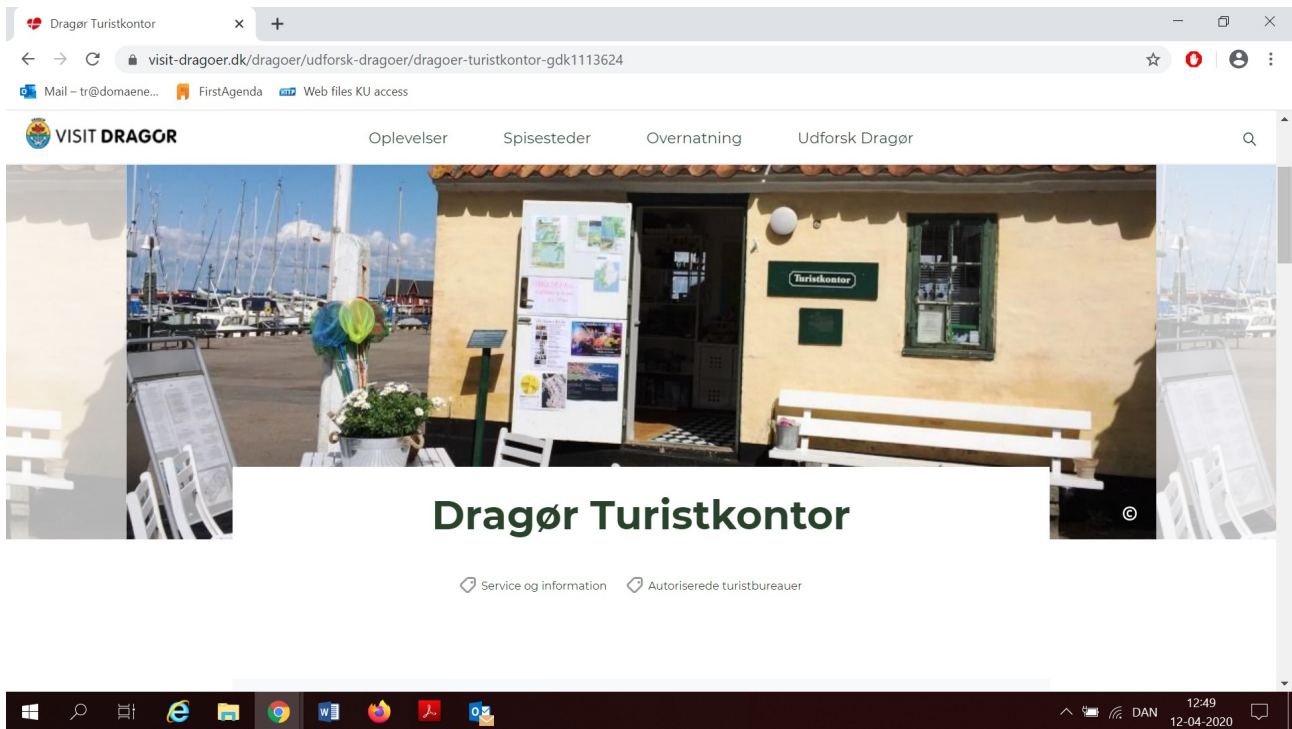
Dragør Turistkontor ×

visit-dragoer.dk/dragoer/udforsk-dragoer/dragoer-turistkontor-gdk1113624

Mail – tr@domaene... FirstAgenda Web files KU access

VISIT DRAGØR

Oplevelser Spisesteder Overnatning Udforsk Dragør

Turistkontor

Dragør Turistkontor

©

Service og information Autoriserede turistbureauer

DAN 12:49 12-04-2020